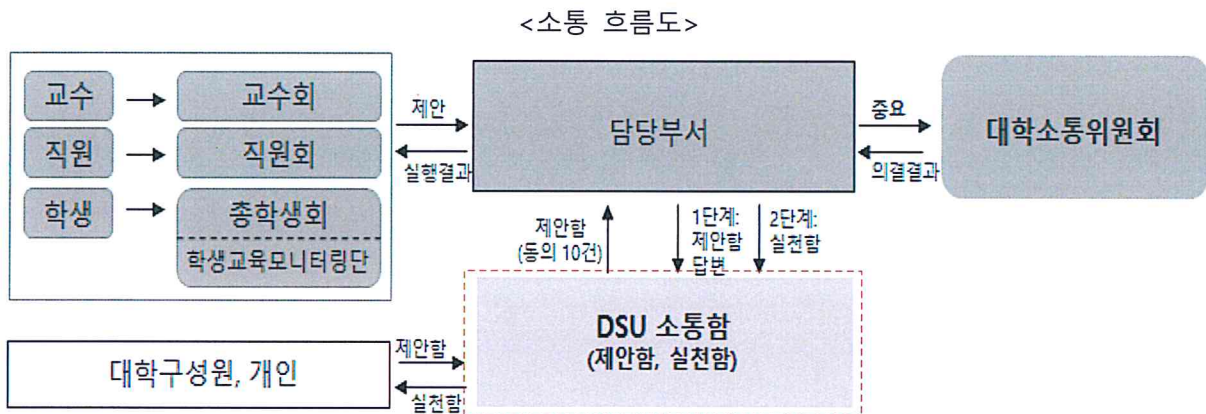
<소통 흐름도>

교수 → 교수회
직원 → 직원회
학생 → 종학생회
학생교육모니터링단

제안
실행결과

담당부서

중요
의결결과

대학소통위원회

제안함 (동의 10건)

1단계: 제안함 답변

2단계: 실천함

DSU 소통함
(제안함, 실천함)

대학구성원, 개인

제안함
실천함